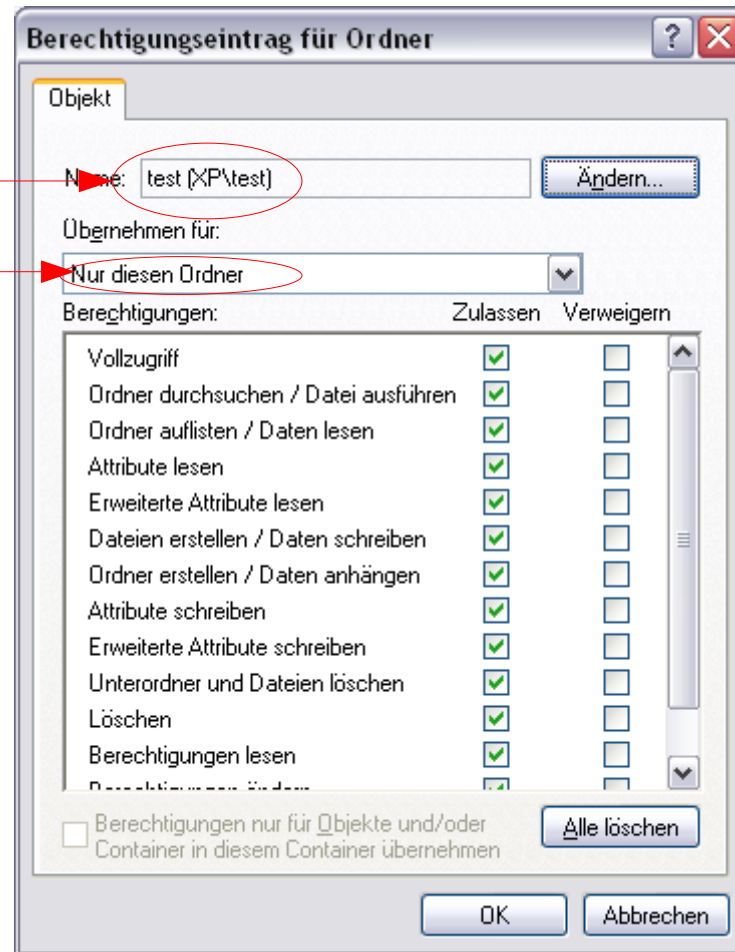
Berechtigungseintrag für Ordner

Objekt

Name: test (XP\test)

Ändern...

Übernehmen für:

Nur diesen Ordner

Berechtigungen: Zulassen Verweigern

Vollzugriff
Ordner durchsuchen / Datei ausführen
Ordner auflisten / Daten lesen
Attribute lesen
Erweiterte Attribute lesen
Dateien erstellen / Daten schreiben
Ordner erstellen / Daten anhängen
Attribute schreiben
Erweiterte Attribute schreiben
Unterordner und Dateien löschen
Löschen
Berechtigungen lesen
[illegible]

Berechtigungen nur für Objekte und/oder Container in diesem Container übernehmen

Alle löschen

OK

Abbrechen